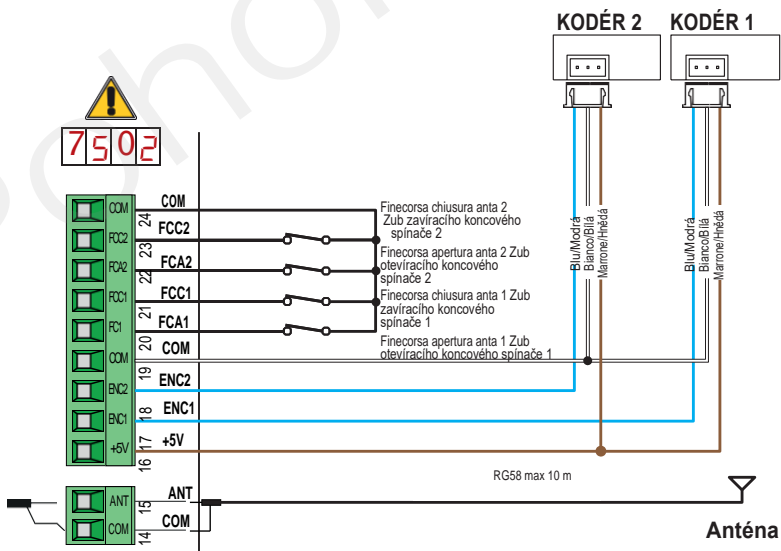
KODÉR 2 KODÉR 1

7502

COM
24 FCC2
23 FCA2
22 FCC1
21 FCA1
20 COM
19 ENC2
18 ENC1
17 +5V
16

COM
FCC2
FCA2
FCC1
FC1
COM
ENC2
ENC1
+5V

Finecorsa chiusura anta 2 Zub zavíracího koncového spínače 2
Finecorsa apertura anta 2 Zub otevíracího koncového spínače 2
Finecorsa chiusura anta 1 Zub zavíracího koncového spínače 1
Finecorsa apertura anta 1 Zub otevíracího koncového spínače 1

Blu/Modrá
Bianco/Bílá
Marrone/Hnědá
Blu/Modrá
Bianco/Bílá
Marrone/Hnědá

RG58 max 10 m

ANT
COM
15 ANT
14 COM

Anténa